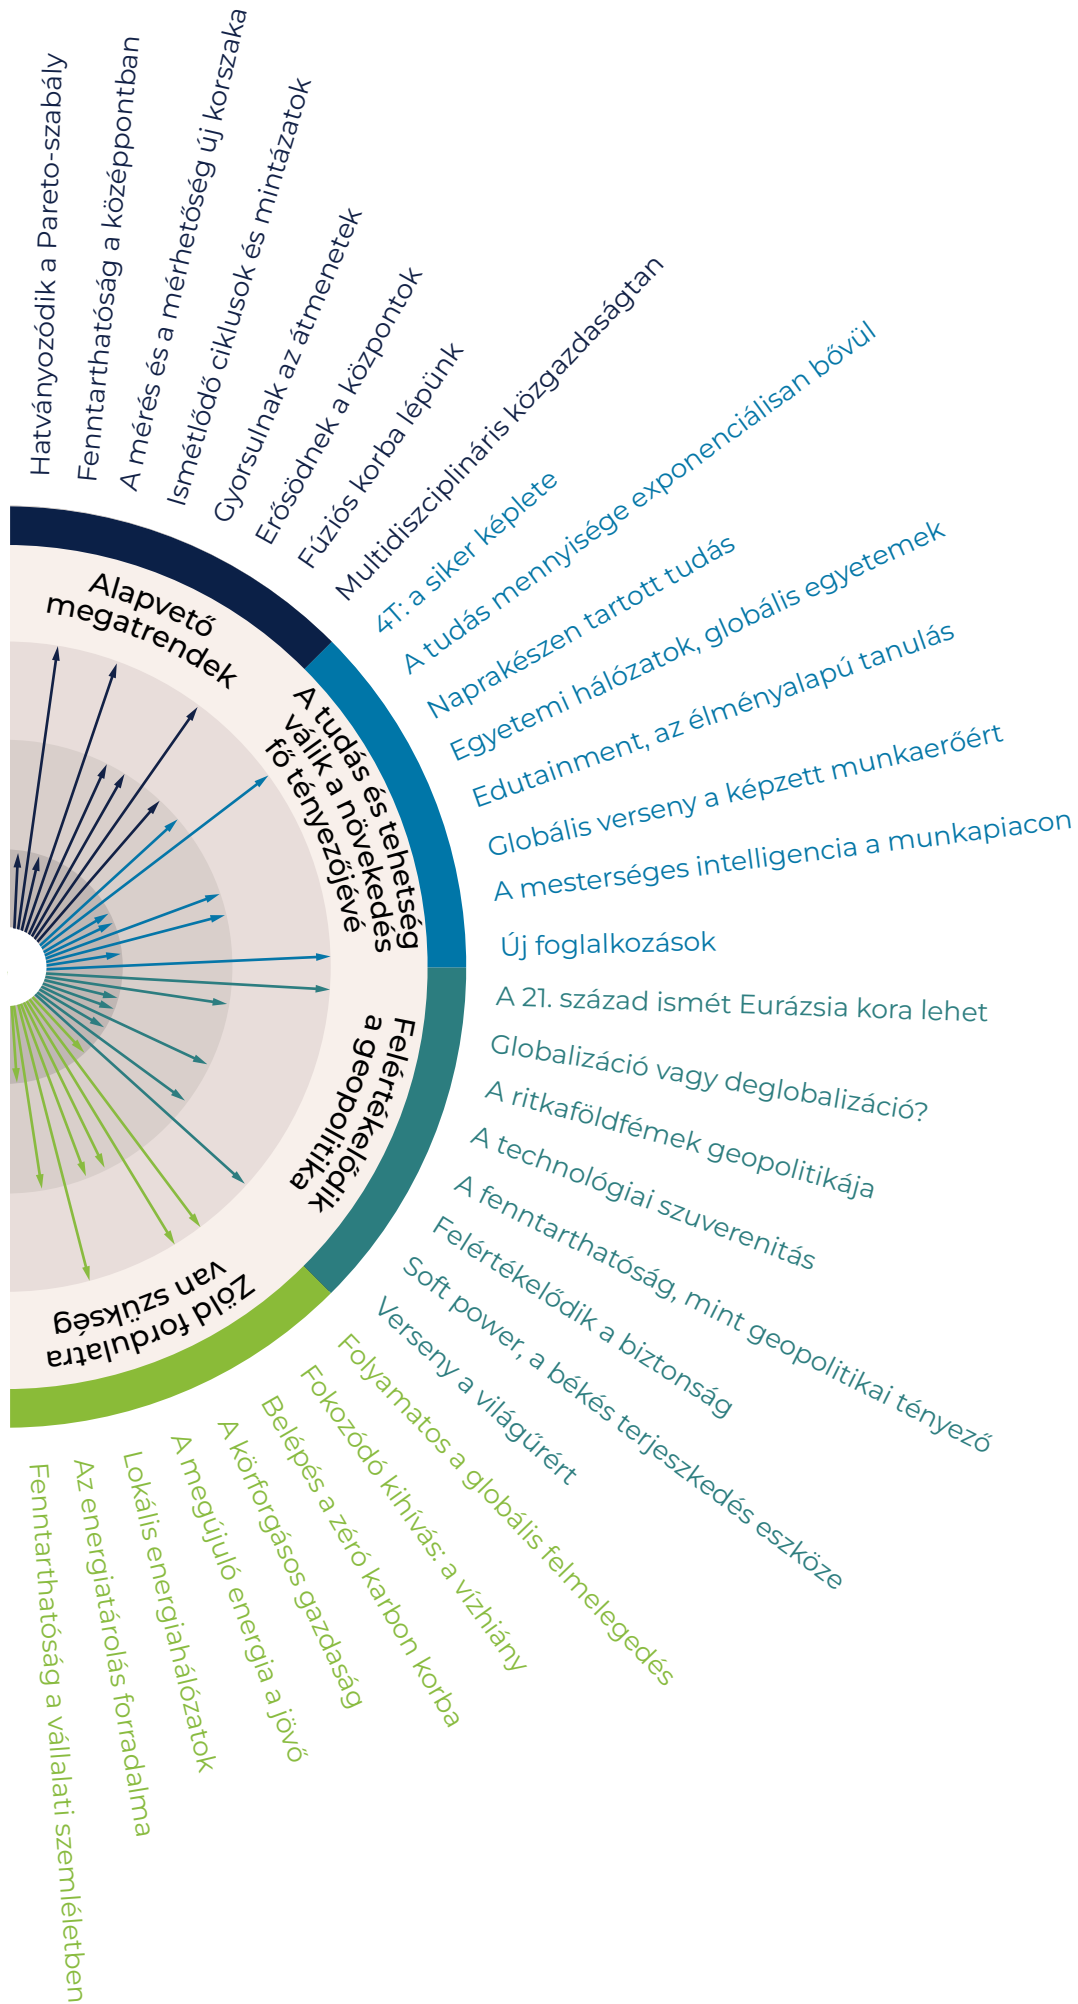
Hatványozódik a Pareto-szabály
Fenntarthatóság a középpontban
A mérés és a mérhetőség új korszaka
Ismétlődő ciklusok és mintázatok
Gyorsulnak az átmenetek
Erősödnek a központok
Fúziós korba lépünk
Multidiszciplináris közgazdaságtan

4T: a siker képlete
A tudás mennyisége exponenciálisan bővül
Naprakészen tartott tudás
Egyetemi hálózatok, globális egyetemek
Edutainment, az élményalapú tanulás
Globális verseny a képzett munkaerőért
A mesterséges intelligencia a munkapiacon
Új foglalkozások

A 21. század ismét Eurázsia kora lehet
Globalizáció vagy deglobalizáció?
A ritkaföldfémek geopolitikája
A technológiai szuverenitás
A fenntarthatóság, mint geopolitikai tényező
Felértékelődik a biztonság
Soft power, a békés terjeszkedés eszköze
Verseny a világűrért

Folyamatos a globális felmelegedés
Fokozódó kihívás: a vízhiány
Belépés a zéró karbon korba
A körforgásos gazdaság
A megújuló energia a jövő
Lokális energiahálózatok
Az energiatárolás forradalma
Fenntarthatóság a vállalati szemléletben

Alapvető megatrendek
A tudás és tehetség válik a növekedés fő tényezőjévé
Felértékelődik a geopolitika
Zöld fordulatra van szükség